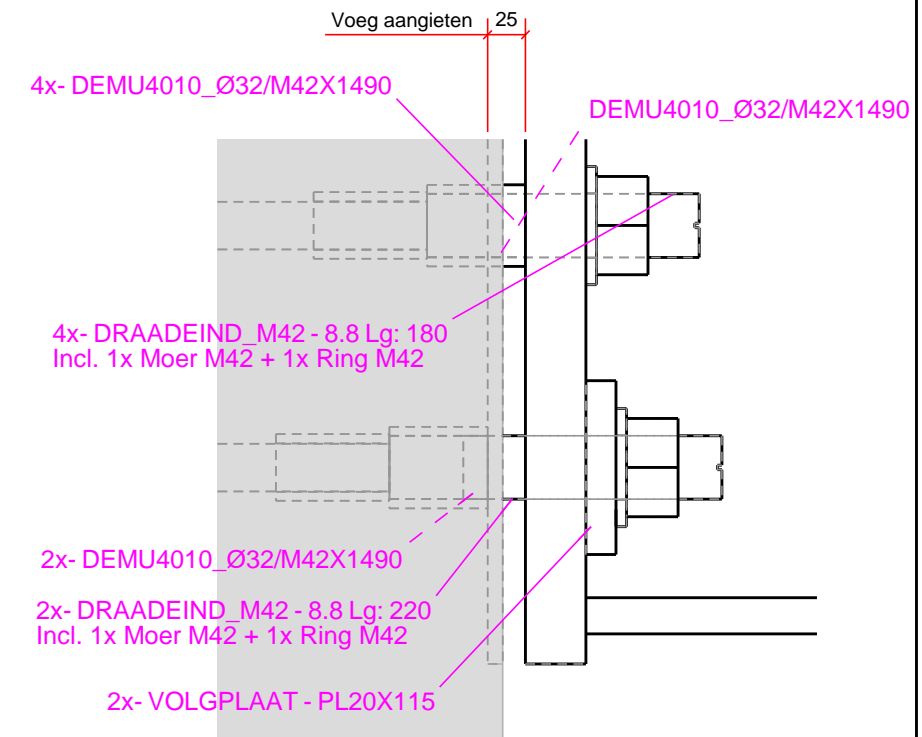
Voeg aangieten 25

4x- DEMU4010_Ø32/M42X1490

DEMU4010_Ø32/M42X1490

4x- DRAADEIND_M42 - 8.8 Lg: 180
Incl. 1x Moer M42 + 1x Ring M42

2x- DEMU4010_Ø32/M42X1490

2x- DRAADEIND_M42 - 8.8 Lg: 220
Incl. 1x Moer M42 + 1x Ring M42

2x- VOLGPLAAT - PL20X115